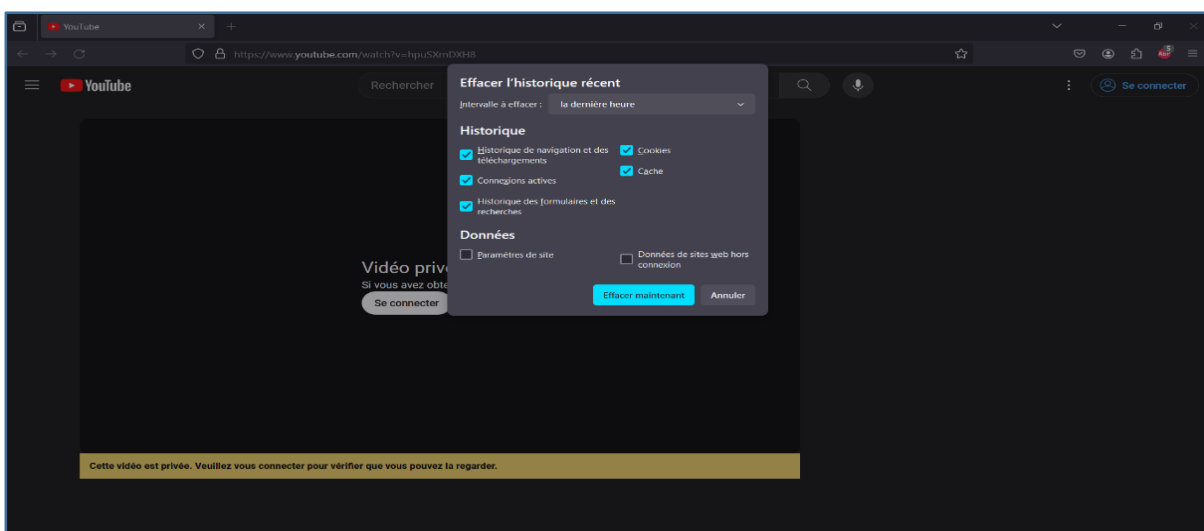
YouTube

https://www.youtube.com/watch?v=hpuSXmDXH8

YouTube

Rechercher

Se connecter

Effacer l'historique récent

Intervalle à effacer : la dernière heure

Historique

Historique de navigation et des téléchargements

Cookies

Cache

Connexions actives

Historique des formulaires et des recherches

Données

Paramètres de site

Données de sites web hors connexion

Effacer maintenant

Annuler

Vidéo prive

Si vous avez obte

Se connecter

Cette vidéo est privée. Veuillez vous connecter pour vérifier que vous pouvez la regarder.